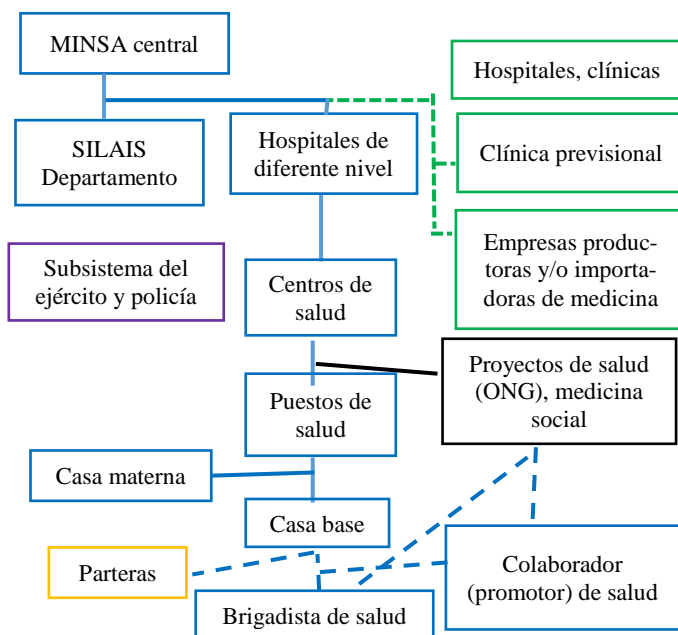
MINSA central

Hospitales, clínicas

SILAIS Departamento

Hospitales de diferente nivel

Clínica previsional

Empresas productoras y/o importadoras de medicina

Subsistema del ejército y policía

Centros de salud

Proyectos de salud (ONG), medicina social

Puestos de salud

Casa materna

Casa base

Parteras

Colaborador (promotor) de salud

Brigadista de salud